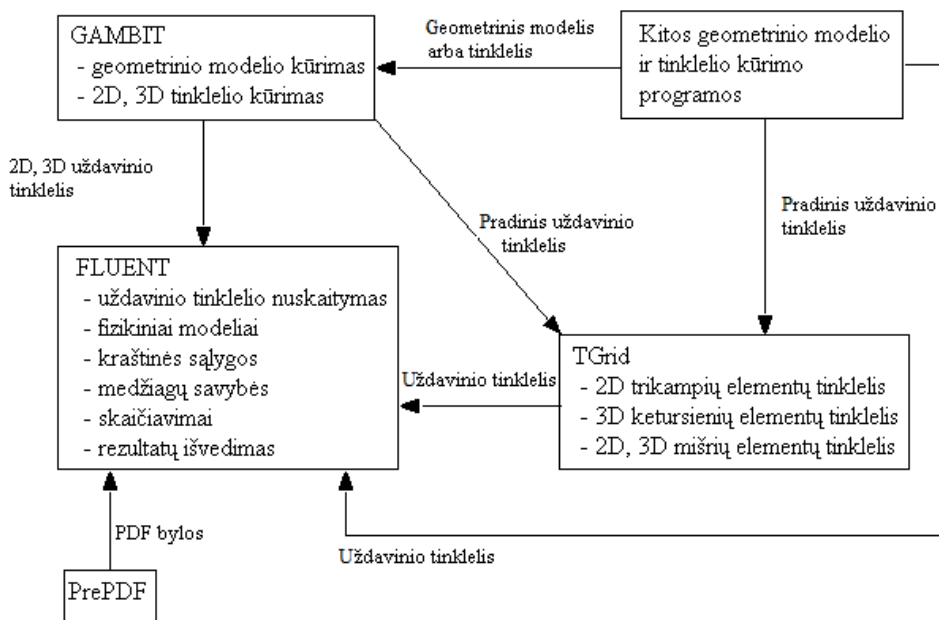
GAMBIT
- geometrinio modelio kūrimas
- 2D, 3D tinklelio kūrimas

Geometrinis modelis arba tinklelis

Kitos geometrinio modelio ir tinklelio kūrimo programos

2D, 3D uždavinio tinklelis

Pradinis uždavinio tinklelis

Pradinis uždavinio tinklelis

FLUENT
- uždavinio tinklelio nuskaitymas
- fizikiniai modeliai
- kraštinės sąlygos
- medžiagų savybės
- skaičiavimai
- rezultatų išvedimas

Uždavinio tinklelis

TGrid
- 2D trikampių elementų tinklelis
- 3D ketursienių elementų tinklelis
- 2D, 3D mišrių elementų tinklelis

PDF bylos

Uždavinio tinklelis

PrePDF